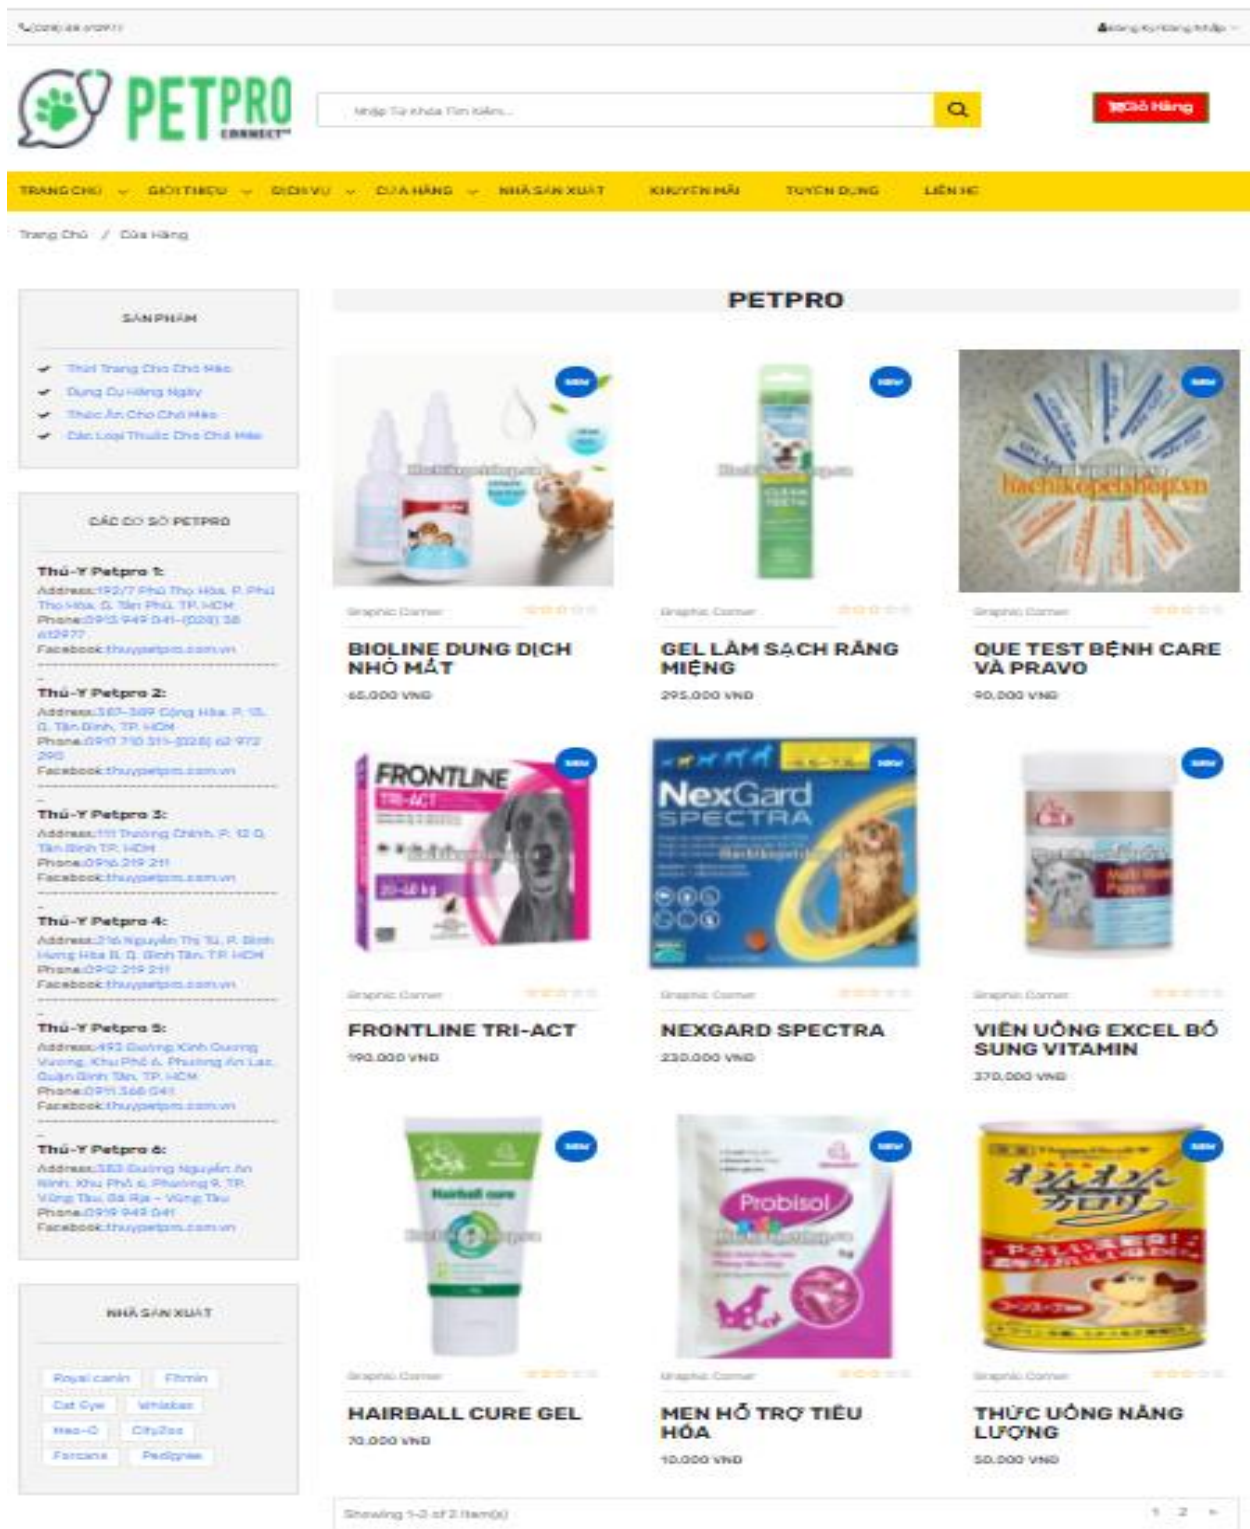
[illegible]

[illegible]

PETPRO CONNECT

Nhập Từ Khóa Tìm kiếm...

Giỏ Hàng

TRANG CHỦ GIỚI THIỆU DỊCH VỤ CỬA HÀNG NHÀ SẢN XUẤT KHUYẾN MÃI TUYỂN DỤNG LIÊN HỆ

Trang Chủ / Cửa Hàng

SẢN PHẨM

Thời Trang Cho Chó Mèo
Dụng Cụ Hằng Ngày
Thức Ăn Cho Chó Mèo
Các Loại Thuốc Cho Chó Mèo

CÁC CƠ SỞ PETPRO

Thú-Y Petpro 1:
Address: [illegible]
Phone: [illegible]
Facebook: thuypetpro.com.vn

Thú-Y Petpro 2:
Address: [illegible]
Phone: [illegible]
Facebook: thuypetpro.com.vn

Thú-Y Petpro 3:
Address: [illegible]
Phone: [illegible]
Facebook: thuypetpro.com.vn

Thú-Y Petpro 4:
Address: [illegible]
Phone: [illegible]
Facebook: thuypetpro.com.vn

Thú-Y Petpro 5:
Address: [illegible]
Phone: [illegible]
Facebook: thuypetpro.com.vn

Thú-Y Petpro 6:
Address: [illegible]
Phone: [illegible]
Facebook: thuypetpro.com.vn

NHÀ SẢN XUẤT

Royal canin Fitmin Cat Eye Whiskas Neo-D CityZoo Forcans Pedigree

PETPRO

new
Graphic Corner
BIOLINE DUNG DỊCH NHỎ MẮT
65.000 VNĐ

new
Graphic Corner
GEL LÀM SẠCH RĂNG MIỆNG
295.000 VNĐ

new
hachikopetshop.vn
Graphic Corner
QUE TEST BỆNH CARE VÀ PRAVO
90.000 VNĐ

FRONTLINE TRI-ACT
new
Graphic Corner
FRONTLINE TRI-ACT
190.000 VNĐ

NexGard SPECTRA
new
Graphic Corner
NEXGARD SPECTRA
230.000 VNĐ

new
Graphic Corner
VIÊN UỐNG EXCEL BỔ SUNG VITAMIN
370.000 VNĐ

Hairball cure
new
Graphic Corner
HAIRBALL CURE GEL
70.000 VNĐ

Probisol
new
Graphic Corner
MEN HỖ TRỢ TIÊU HÓA
10.000 VNĐ

new
Graphic Corner
THỨC UỐNG NĂNG LƯỢNG
50.000 VNĐ

Showing 1-9 of 2 item(s)
1 2 »